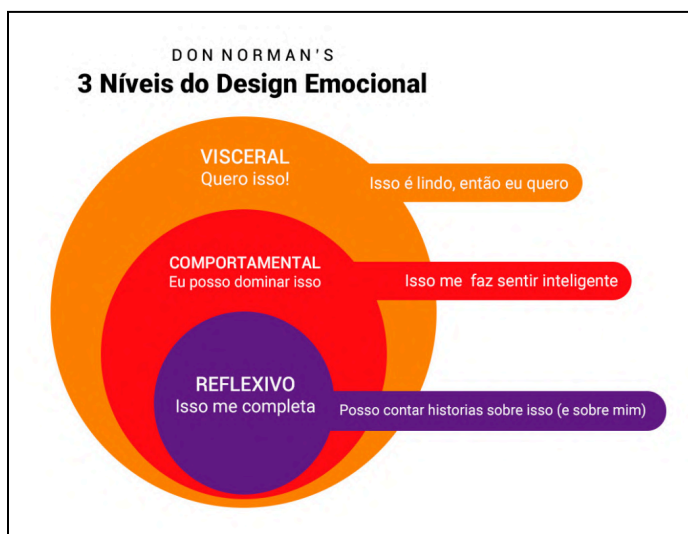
DON NORMAN'S
3 Níveis do Design Emocional

VISCERAL
Quero isso!

Isso é lindo, então eu quero

COMPORTAMENTAL
Eu posso dominar isso

Isso me faz sentir inteligente

REFLEXIVO
Isso me completa

Posso contar historias sobre isso (e sobre mim)